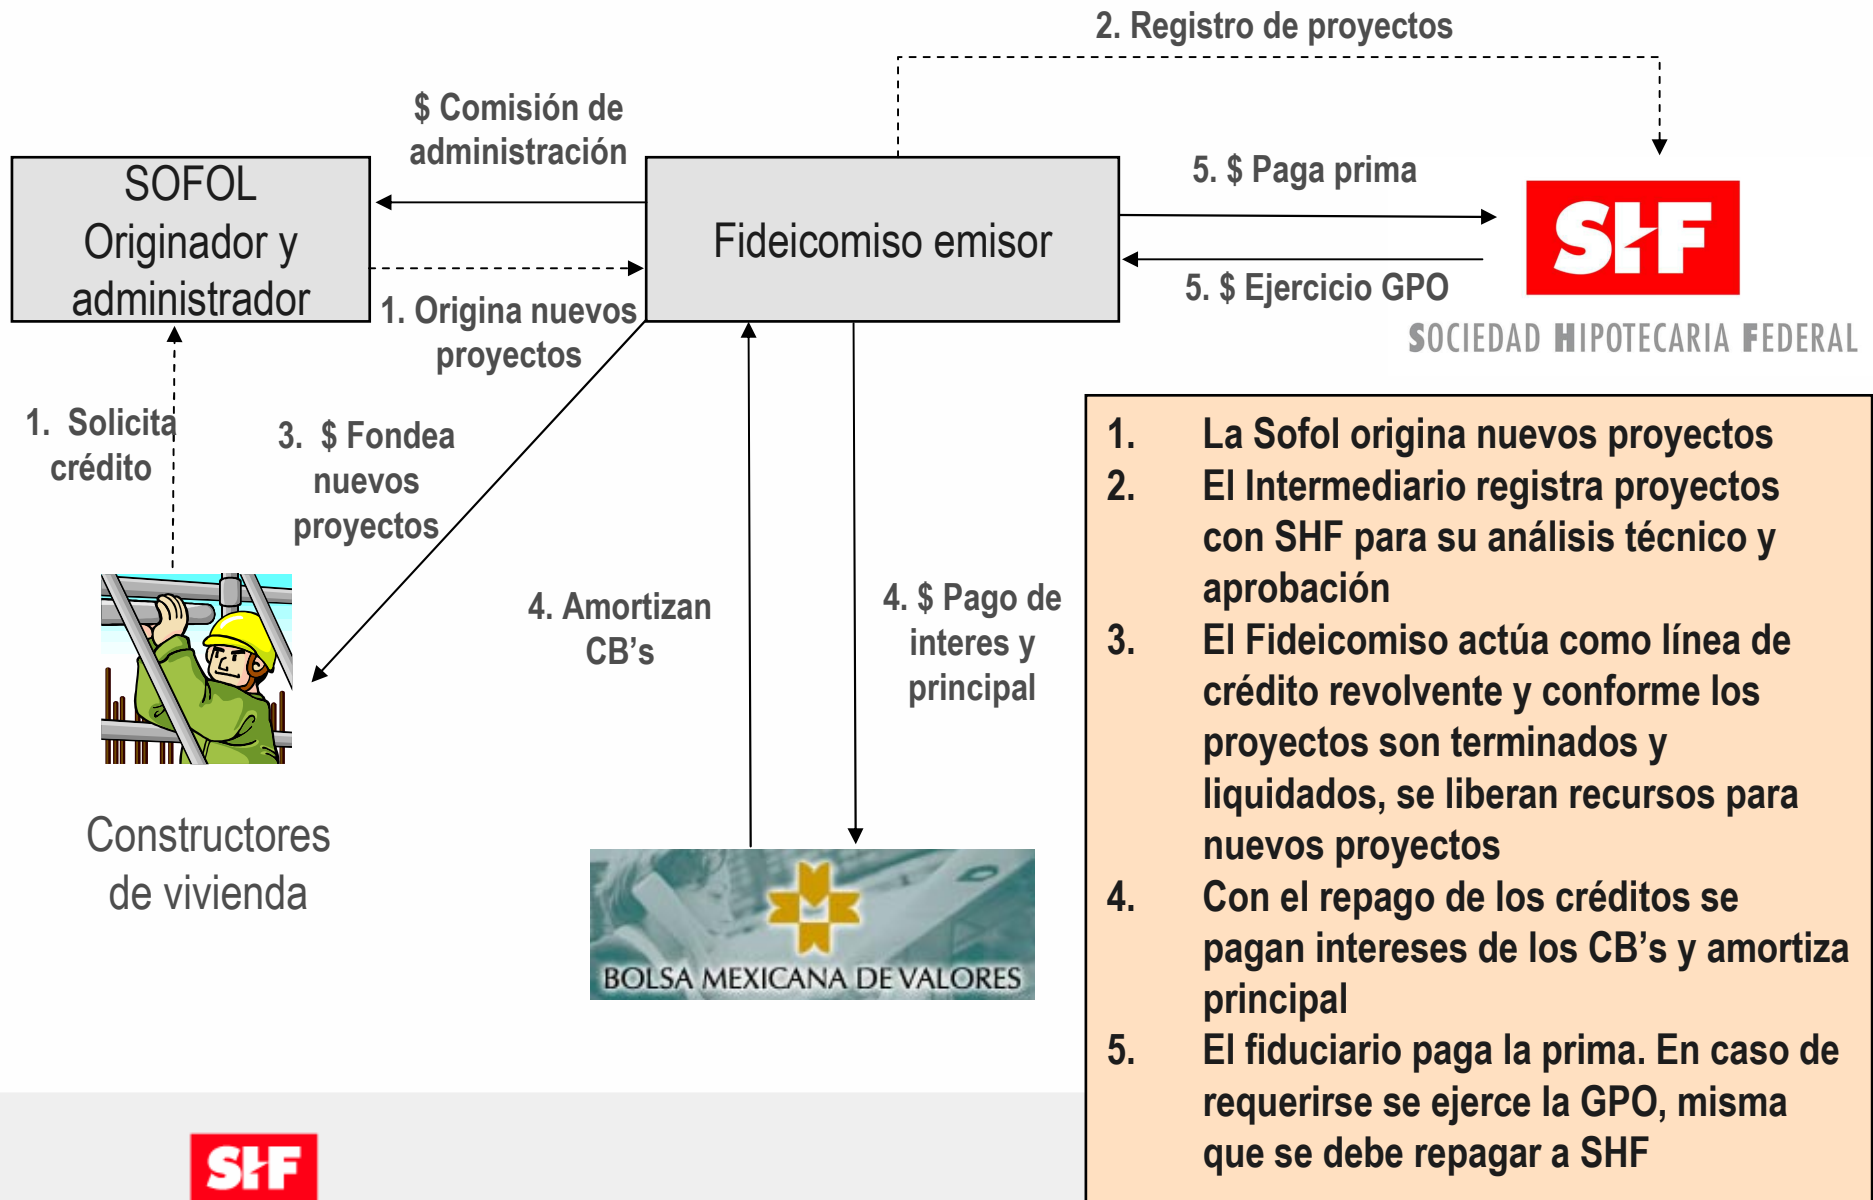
2. Registro de proyectos

$ Comisión de administración

SOFOL Originador y administrador

Fideicomiso emisor

5. $ Paga prima

5. $ Ejercicio GPO

SHF

SOCIEDAD HIPOTECARIA FEDERAL

1. Origina nuevos proyectos

1. Solicita crédito

3. $ Fondea nuevos proyectos

4. Amortizan CB's

4. $ Pago de interes y principal

Constructores de vivienda

BOLSA MEXICANA DE VALORES

1. La Sofol origina nuevos proyectos
2. El Intermediario registra proyectos con SHF para su análisis técnico y aprobación
3. El Fideicomiso actúa como línea de crédito revolvente y conforme los proyectos son terminados y liquidados, se liberan recursos para nuevos proyectos
4. Con el repago de los créditos se pagan intereses de los CB's y amortiza principal
5. El fiduciario paga la prima. En caso de requerirse se ejerce la GPO, misma que se debe repagar a SHF

SHF